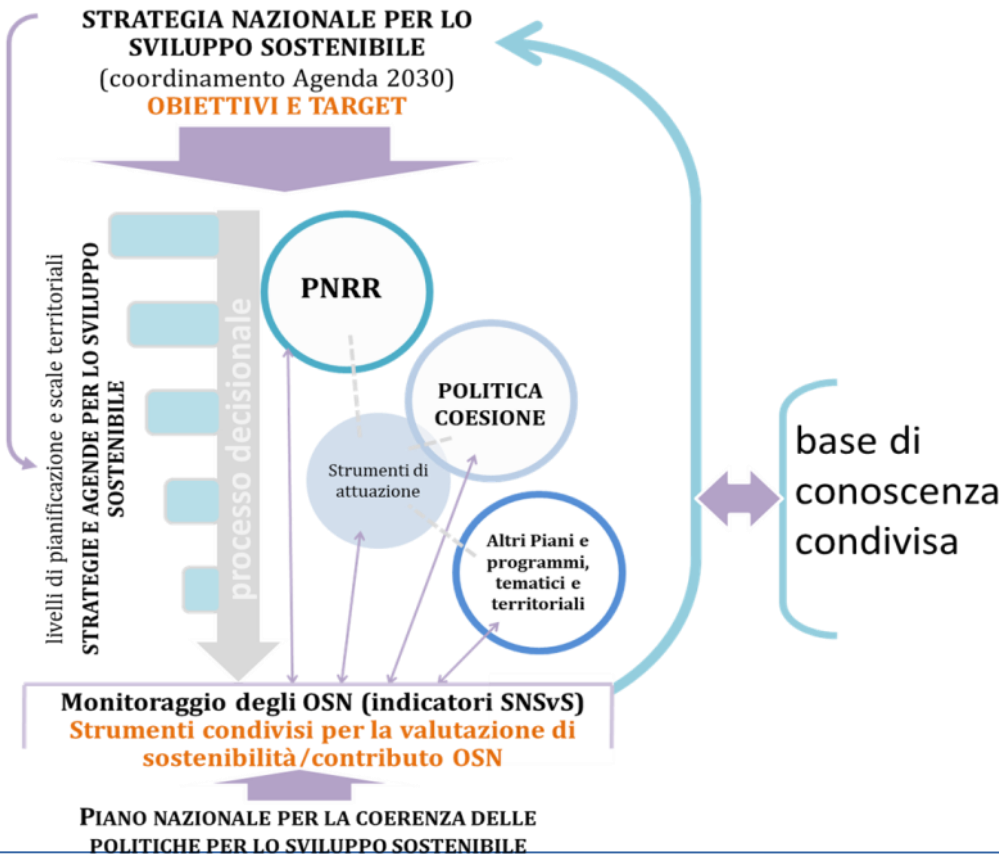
STRATEGIA NAZIONALE PER LO SVILUPPO SOSTENIBILE
(coordinamento Agenda 2030)
OBIETTIVI E TARGET

livelli di pianificazione e scale territoriali

STRATEGIE E AGENDE PER LO SVILUPPO SOSTENIBILE

processo decisionale

PNRR

POLITICA COESIONE

Strumenti di attuazione

Altri Piani e programmi, tematici e territoriali

base di conoscenza condivisa

Monitoraggio degli OSN (indicatori SNSvS)
Strumenti condivisi per la valutazione di sostenibilità/contributo OSN

PIANO NAZIONALE PER LA COERENZA DELLE POLITICHE PER LO SVILUPPO SOSTENIBILE